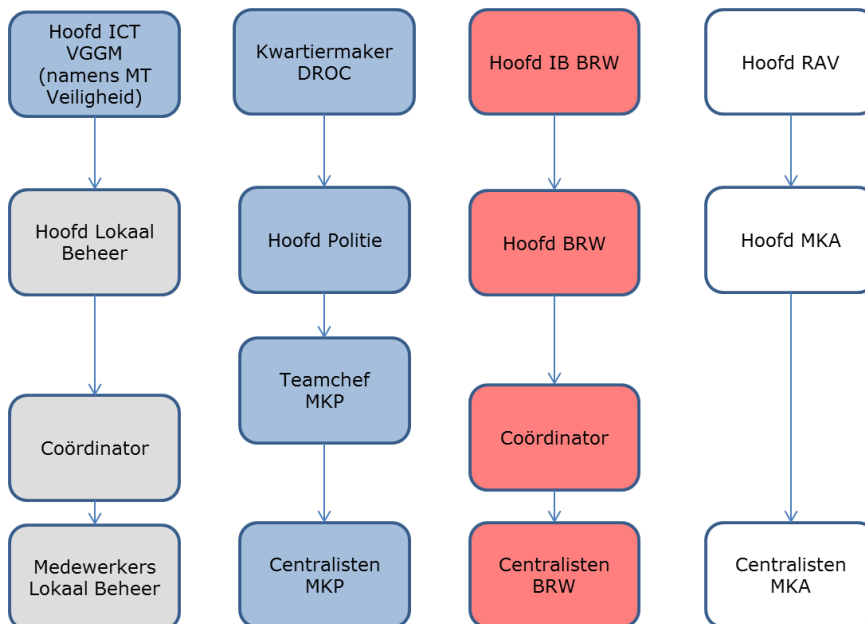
Hoofd ICT VGGM (namens MT Veiligheid)

Hoofd Lokaal Beheer

Coördinator

Medewerkers Lokaal Beheer

Kwartiermaker DROC

Hoofd Politie

Teamchef MKP

Centralisten MKP

Hoofd IB BRW

Hoofd BRW

Coördinator

Centralisten BRW

Hoofd RAV

Hoofd MKA

Centralisten MKA